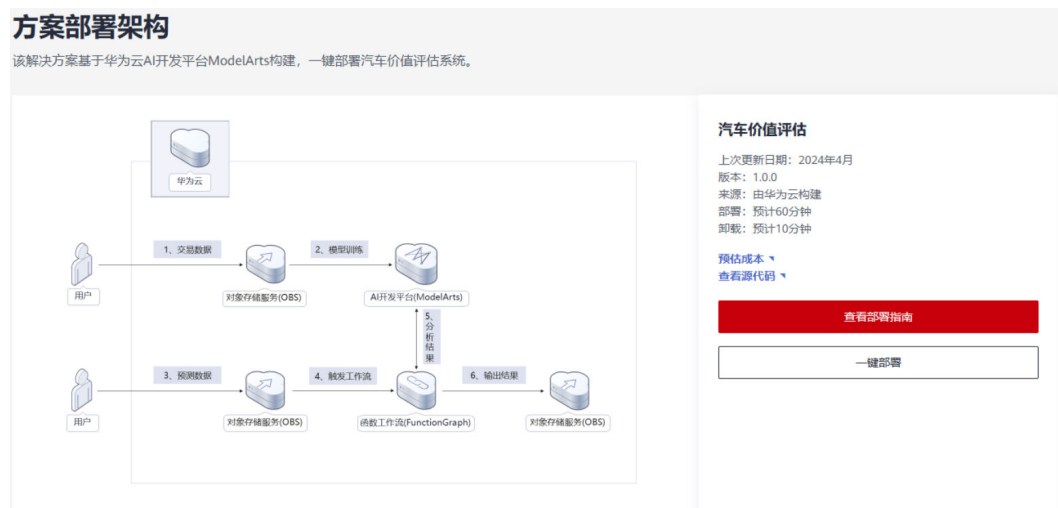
方案部署架构

该解决方案基于华为云AI开发平台ModelArts构建，一键部署汽车价值评估系统。

华为云

1、交易数据

2、模型训练

用户

对象存储服务(OBS)

AI开发平台(ModelArts)

5、分析结果

3、预测数据

4、触发工作流

6、输出结果

用户

对象存储服务(OBS)

函数工作流(FunctionGraph)

对象存储服务(OBS)

汽车价值评估

上次更新日期：2024年4月
版本：1.0.0
来源：由华为云构建
部署：预计60分钟
卸载：预计10分钟

预估成本
查看源代码

查看部署指南

一键部署